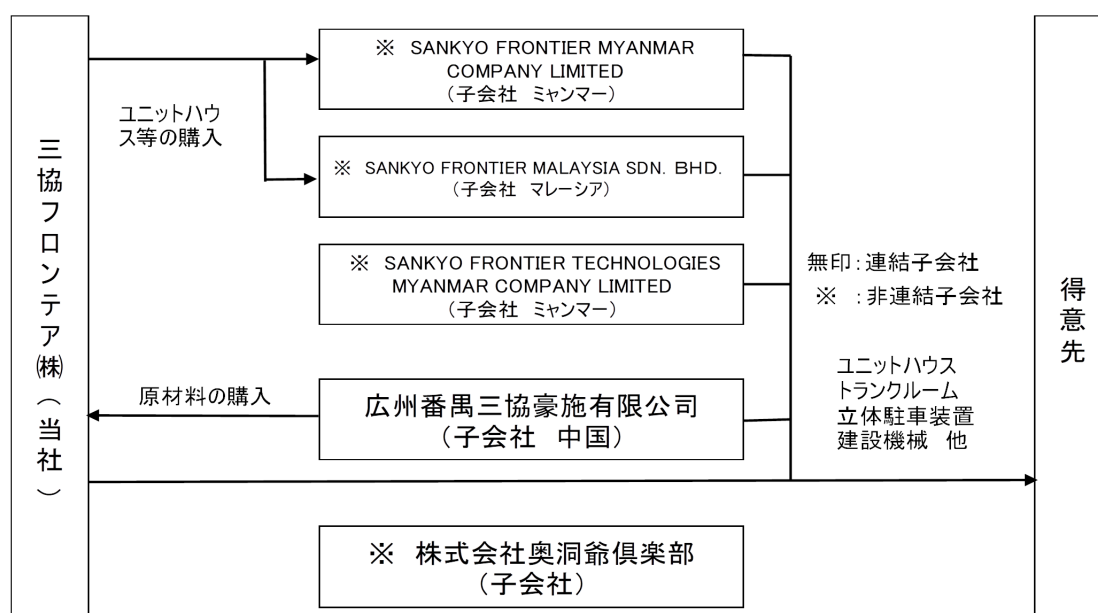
三協フロンテア㈱（当社）

ユニットハウス等の購入

※ SANKYO FRONTIER MYANMAR COMPANY LIMITED
（子会社 ミャンマー）

※ SANKYO FRONTIER MALAYSIA SDN. BHD.
（子会社 マレーシア）

※ SANKYO FRONTIER TECHNOLOGIES MYANMAR COMPANY LIMITED
（子会社 ミャンマー）

原材料の購入

広州番禺三協豪施有限公司
（子会社 中国）

※ 株式会社奥洞爺倶楽部
（子会社）

無印：連結子会社
※ ：非連結子会社

ユニットハウス
トランクルーム
立体駐車装置
建設機械 他

得意先